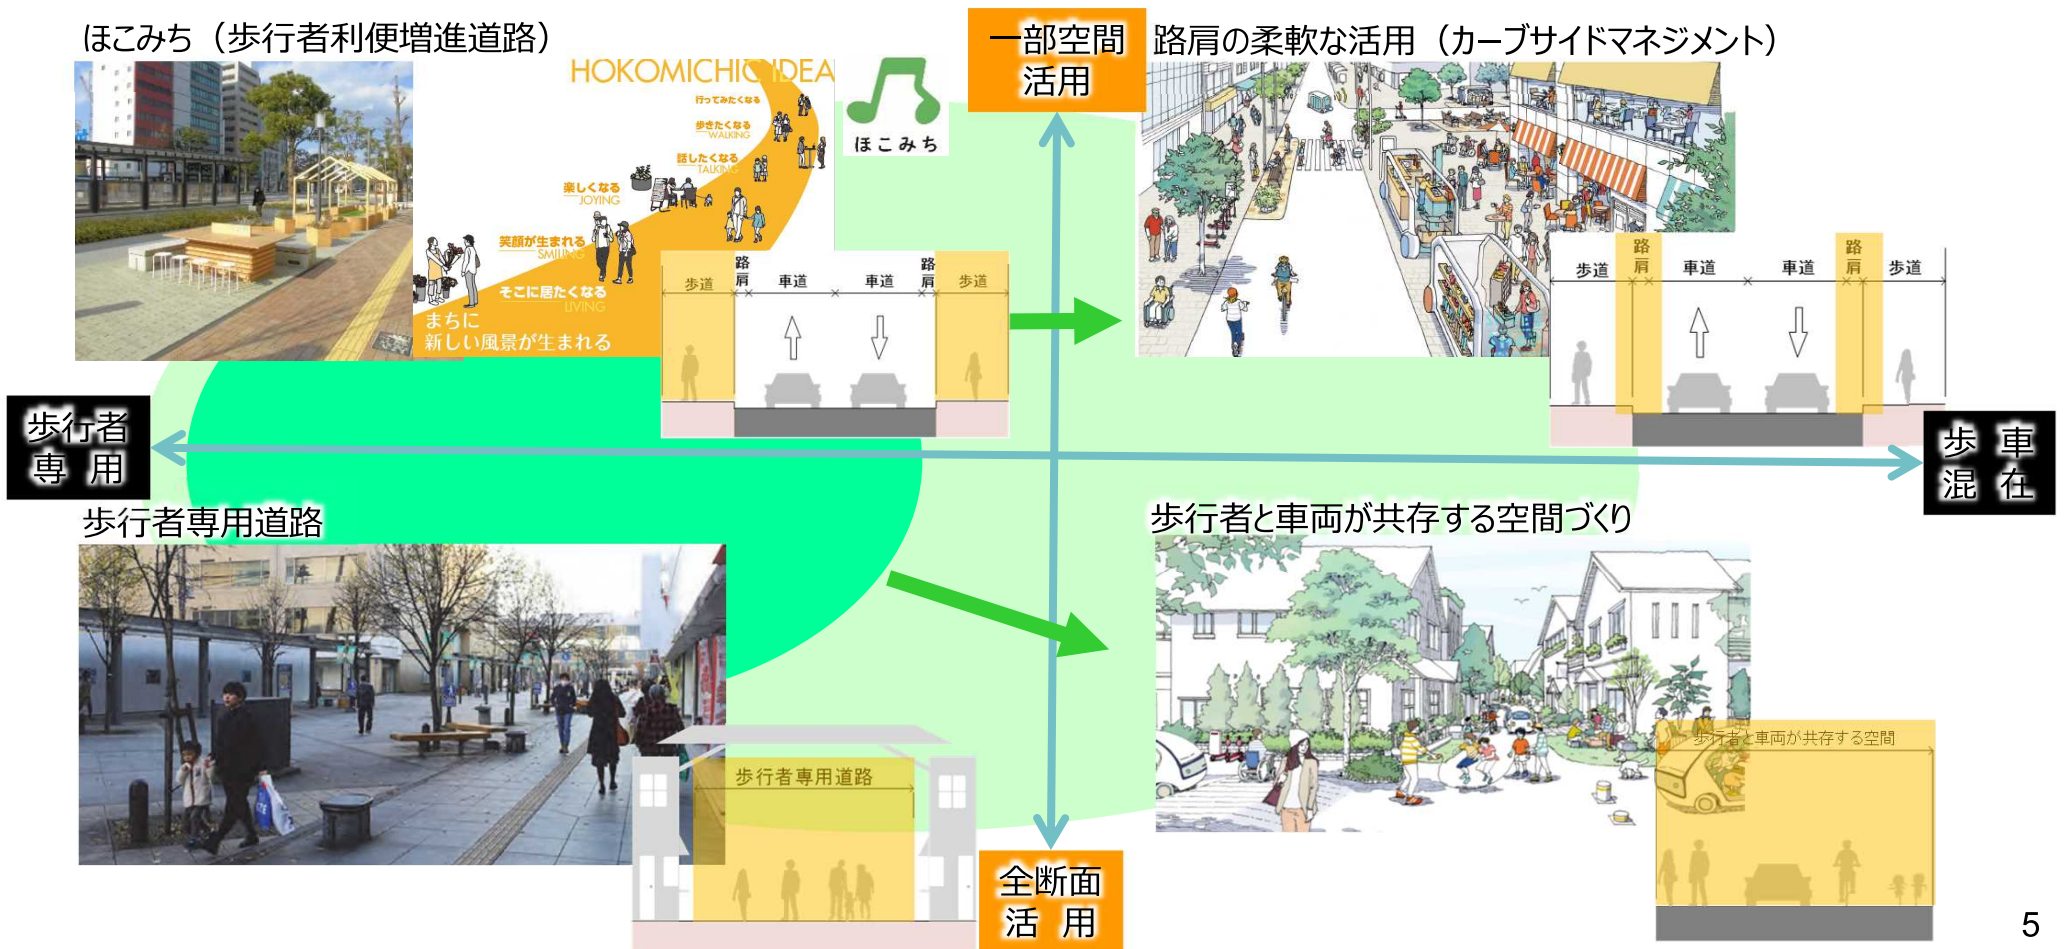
ほこみち（歩行者利便増進道路）

HOKOMICHI IDEA

行ってみたくなる

歩きたくなる
WALKING

話したくなる
TALKING

楽しくなる
JOYING

笑顔が生まれる
SMILING

そこに居たくなる
LIVING

まちに
新しい風景が生まれる

ほこみち

歩道 路肩 車道 車道 路肩 歩道

一部空間
活用

路肩の柔軟な活用（カーブサイドマネジメント）

歩道 路肩 車道 車道 路肩 歩道

歩行者
専 用

歩 車
混 在

歩行者専用道路

歩行者専用道路

歩行者と車両が共存する空間づくり

歩行者と車両が共存する空間

全断面
活 用

5